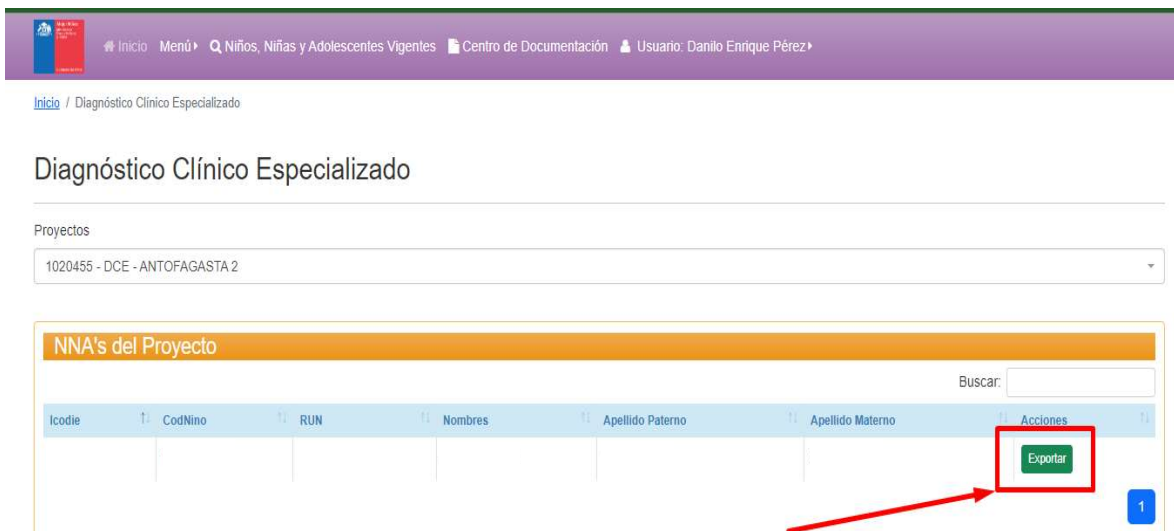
Inicio Menú Niños, Niñas y Adolescentes Vigentes Centro de Documentación Usuario: Danilo Enrique Pérez

Inicio / Diagnóstico Clínico Especializado

Diagnóstico Clínico Especializado

Proyectos

1020455 - DCE - ANTOFAGASTA 2

NNA's del Proyecto

Buscar:

| Icodie | CodNino | RUN | Nombres | Apellido Paterno | Apellido Materno | Acciones |
|---|---|---|---|---|---|---|
| | | | | | | Exportar |

1